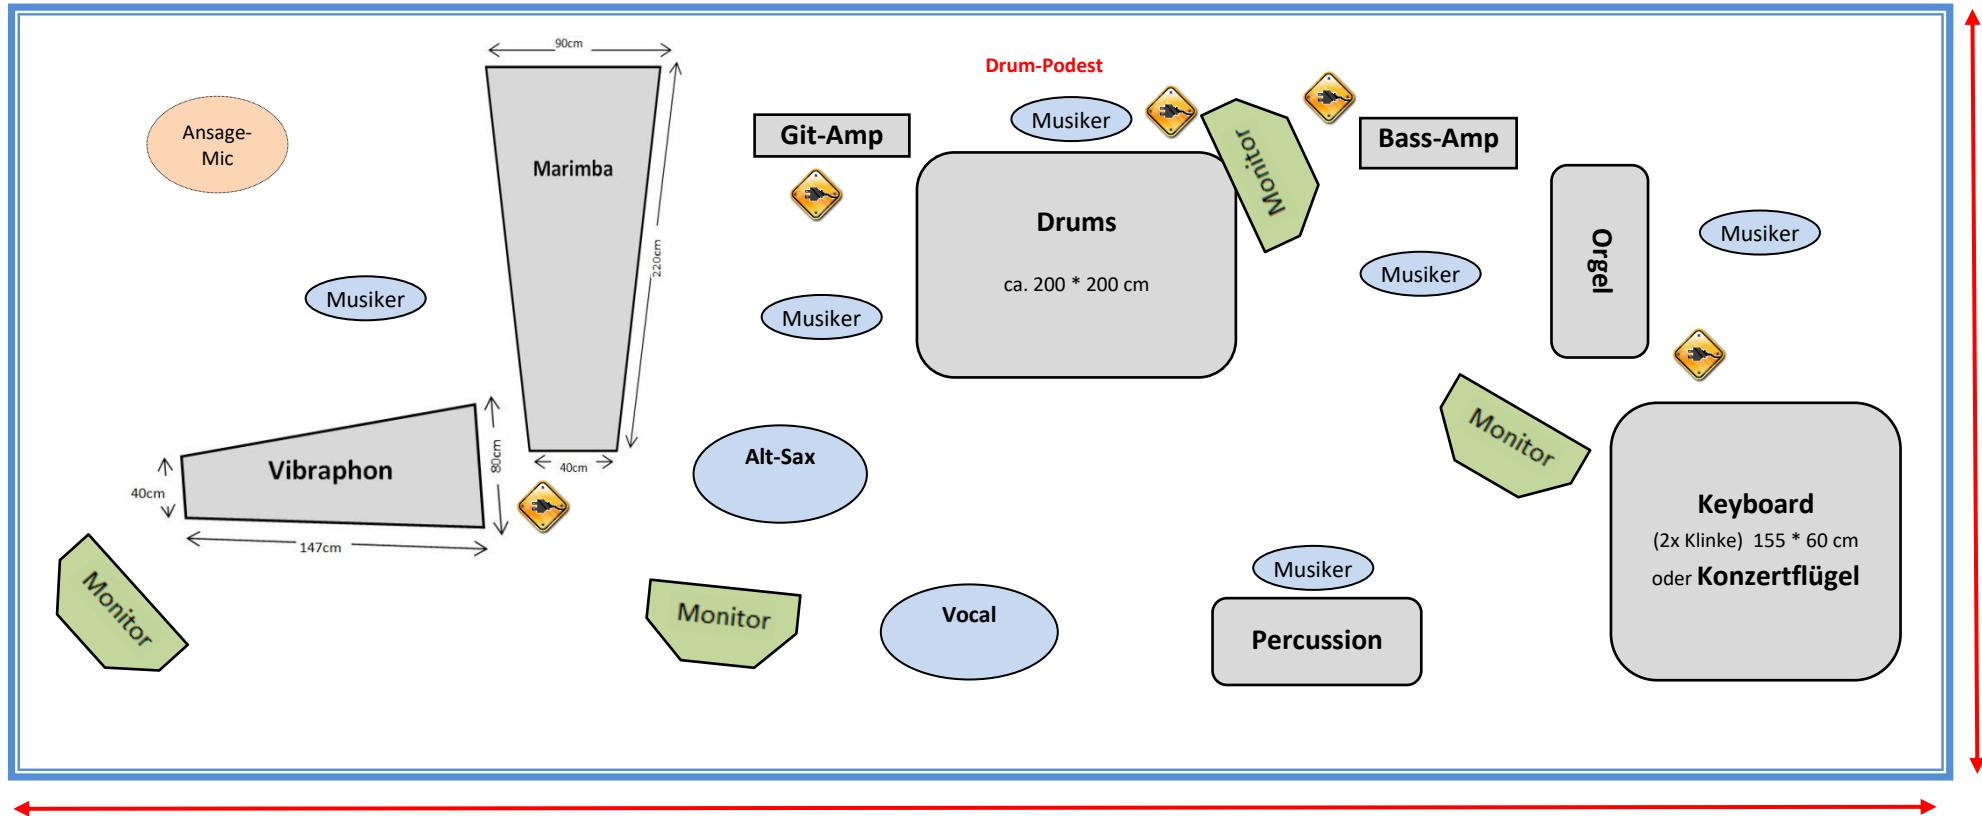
90cm

Drum-Podest

Ansage-Mic

Marimba

220cm

Git-Amp

Musiker

Monitor

Bass-Amp

Drums

ca. 200 * 200 cm

Orgel

Musiker

Musiker

Musiker

Musiker

Vibraphon

40cm

80cm

40cm

147cm

Alt-Sax

Monitor

Monitor

Keyboard

(2x Klinke) 155 * 60 cm

oder Konzertflügel

Monitor

Monitor

Vocal

Musiker

Percussion